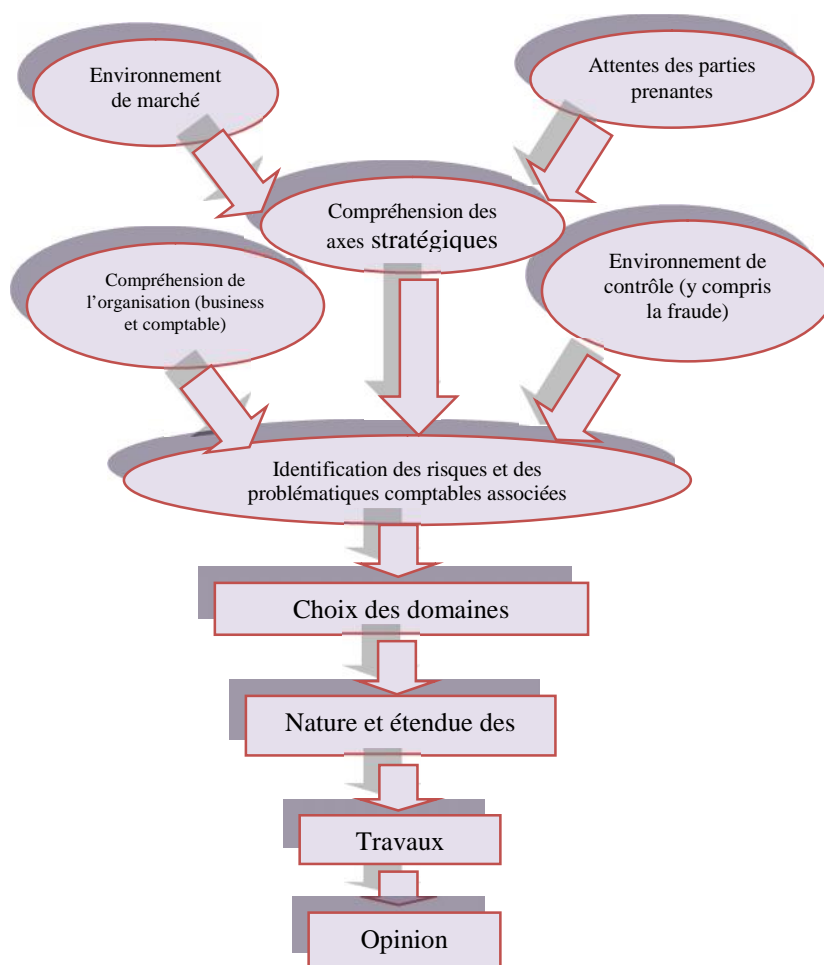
Environnement de marché

Attentes des parties prenantes

Compréhension des axes stratégiques

Compréhension de l'organisation (business et comptable)

Environnement de contrôle (y compris la fraude)

Identification des risques et des problématiques comptables associées

Choix des domaines

Nature et étendue des

Travaux

Opinion